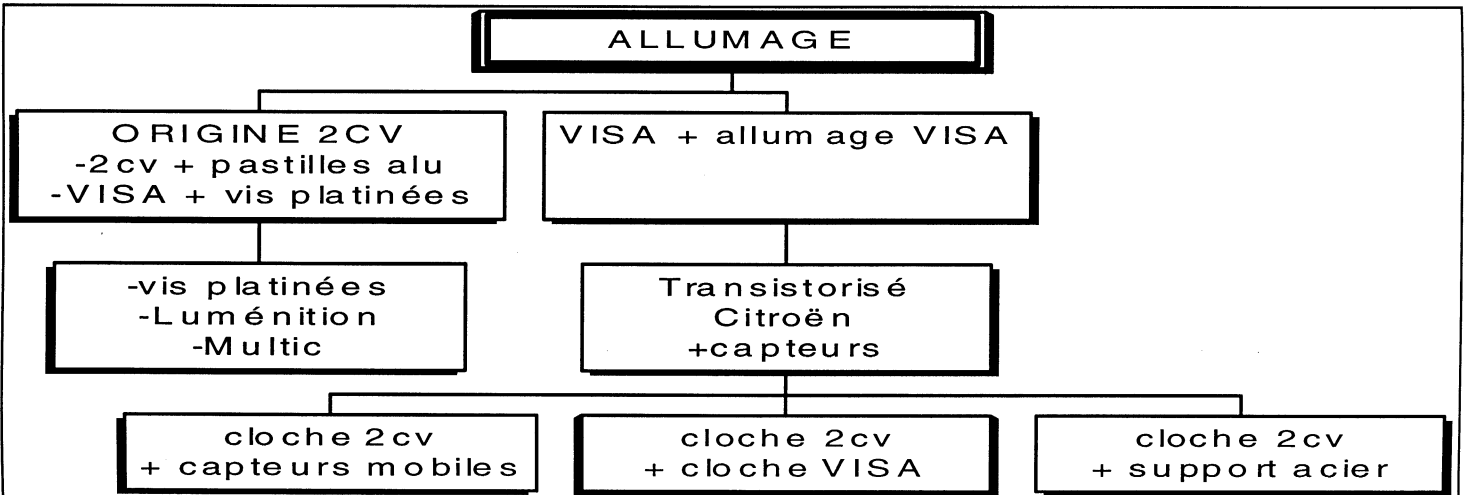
ALLUMAGE

ORIGINE 2CV
-2cv + pastilles alu
-VISA + vis platinées

VISA + allumage VISA

-vis platinées
-Luménition
-Multic

Transistorisé
Citroën
+capteurs

cloche 2cv
+ capteurs mobiles

cloche 2cv
+ cloche VISA

cloche 2cv
+ support acier